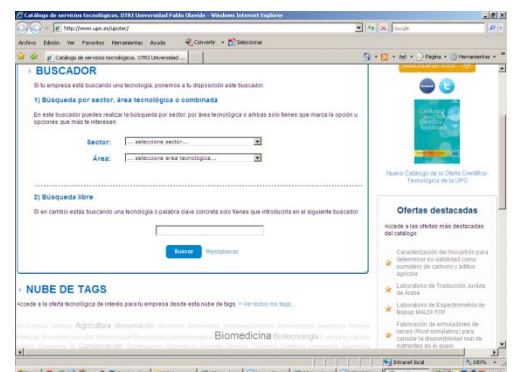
Catálogo de servicios tecnológicos. OTRI Universidad Pablo Olavide - Windows Internet Explorer

http://www.upo.es/upotec/

Google

Archivo Edición Ver Favoritos Herramientas Ayuda

Convertir Seleccionar

Catálogo de servicios tecnológicos. OTRI Universidad ...

Página Herramientas

› BUSCADOR

Si tu empresa está buscando una tecnología, ponemos a tu disposición este buscador.

1) Búsqueda por sector, área tecnológica o combinada

En este buscador puedes realizar la búsqueda por sector, por área tecnológica o ambas solo tienes que marca la opción u opciones que más te interesen:

Sector: ... seleccione sector...

Área: ... seleccione área tecnológica...

2) Búsqueda libre

Si en cambio estás buscando una tecnología o palabra clave concreta solo tienes que introducirla en el siguiente buscador

Buscar Restablecer

› NUBE DE TAGS

Accede a la oferta tecnológica de interés para tu empresa desde esta nube de tags. » Ver todos los tags...

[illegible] Agricultura Alimentación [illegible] Biomedicina Biotecnología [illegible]

Nuevo Catálogo de la Oferta Científico-Tecnológica de la UPO

Ofertas destacadas

Accede a las ofertas más destacadas del catálogo

Caracterización del biocarbón para determinar su viabilidad como sumidero de carbono y aditivo agrícola

Laboratorio de Traducción Jurídica de Árabe

Laboratorio de Espectrometría de Masas MALDI-TOF

Fabricación de simuladores de raíces (Root simulator) para calcular la disponibilidad real de nutrientes en el suelo.

Intranet local

100%